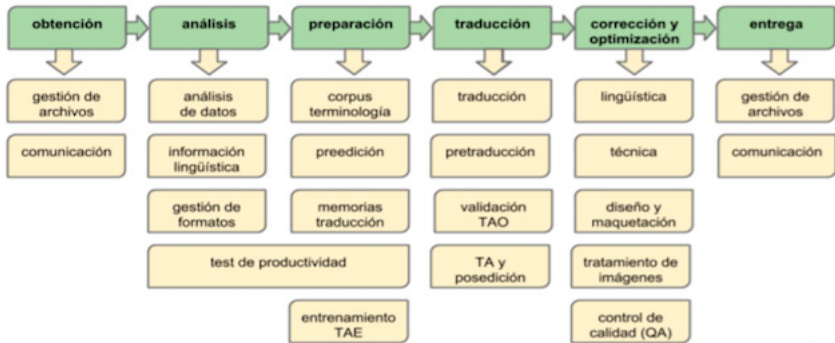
obtención

análisis

preparación

traducción

corrección y optimización

entrega

gestión de archivos

comunicación

análisis de datos

información lingüística

gestión de formatos

test de productividad

corpus terminología

preedición

memorias traducción

entrenamiento TAE

traducción

pretraducción

validación TAO

TA y posedición

lingüística

técnica

diseño y maquetación

tratamiento de imágenes

control de calidad (QA)

gestión de archivos

comunicación